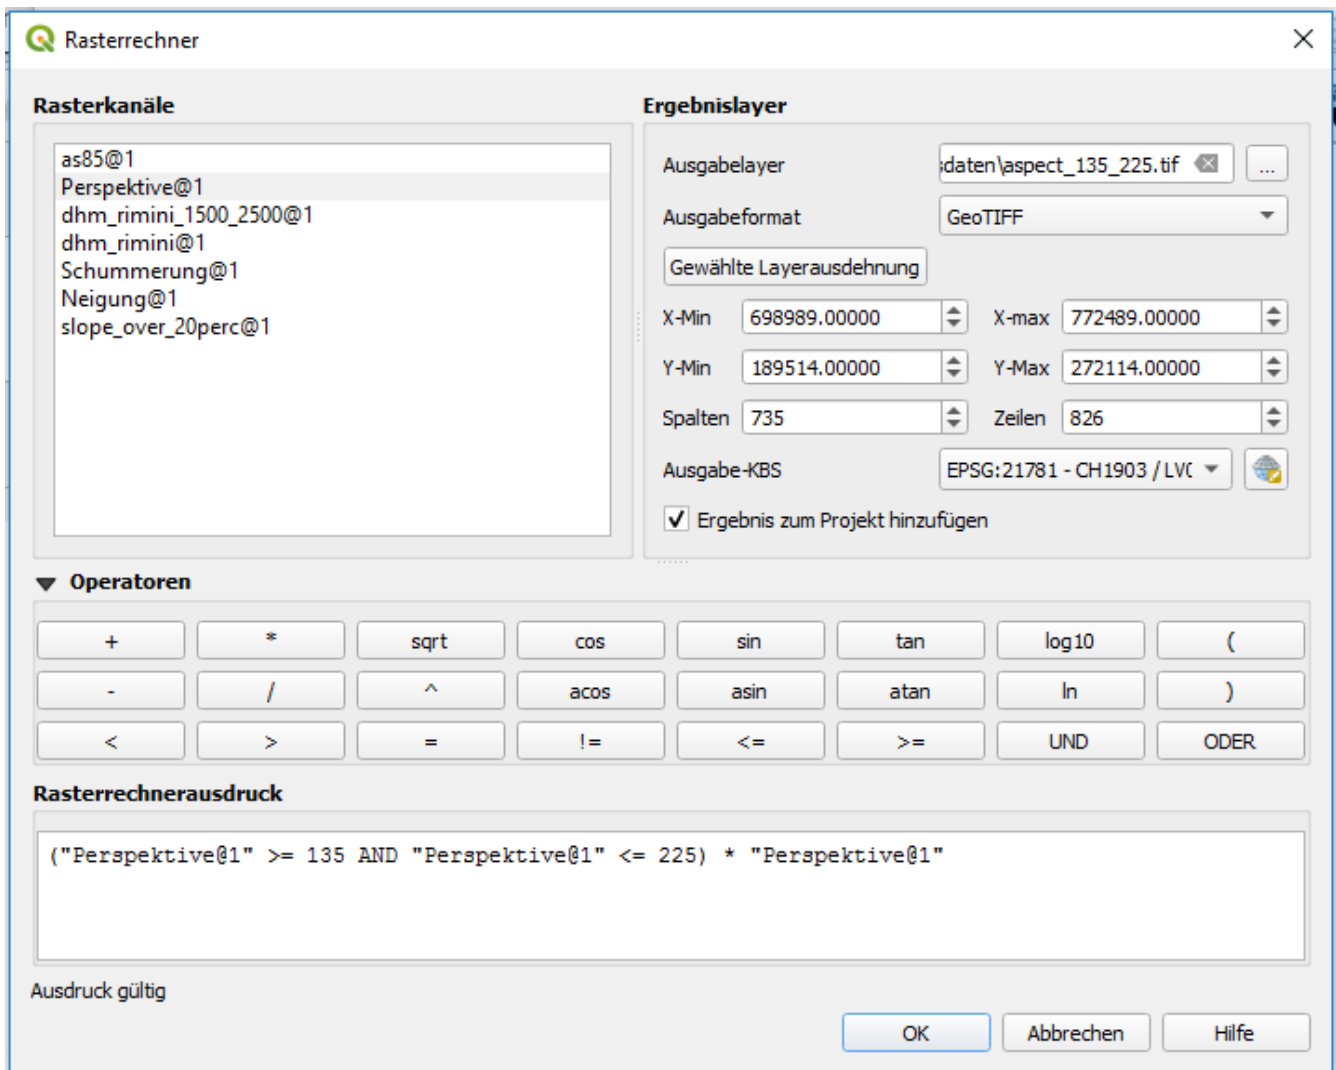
Rasterrechner

Rasterkanäle

as85@1
Perspektive@1
dhm_rimini_1500_2500@1
dhm_rimini@1
Schummerung@1
Neigung@1
slope_over_20perc@1

Ergebnislayer

Ausgabelayer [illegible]daten\aspect_135_225.tif ...

Ausgabeformat GeoTIFF

Gewählte Layerausdehnung

X-Min 698989.00000 X-max 772489.00000

Y-Min 189514.00000 Y-Max 272114.00000

Spalten 735 Zeilen 826

Ausgabe-KBS EPSG:21781 - CH1903 / LV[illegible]

Ergebnis zum Projekt hinzufügen

Operatoren

| + | * | sqrt | cos | sin | tan | log10 | ( |
|---|---|---|---|---|---|---|---|
| - | / | ^ | acos | asin | atan | ln | ) |
| < | > | = | != | <= | >= | UND | ODER |

Rasterrechnerausdruck

("Perspektive@1" >= 135 AND "Perspektive@1" <= 225) * "Perspektive@1"

Ausdruck gültig

OK Abbrechen Hilfe